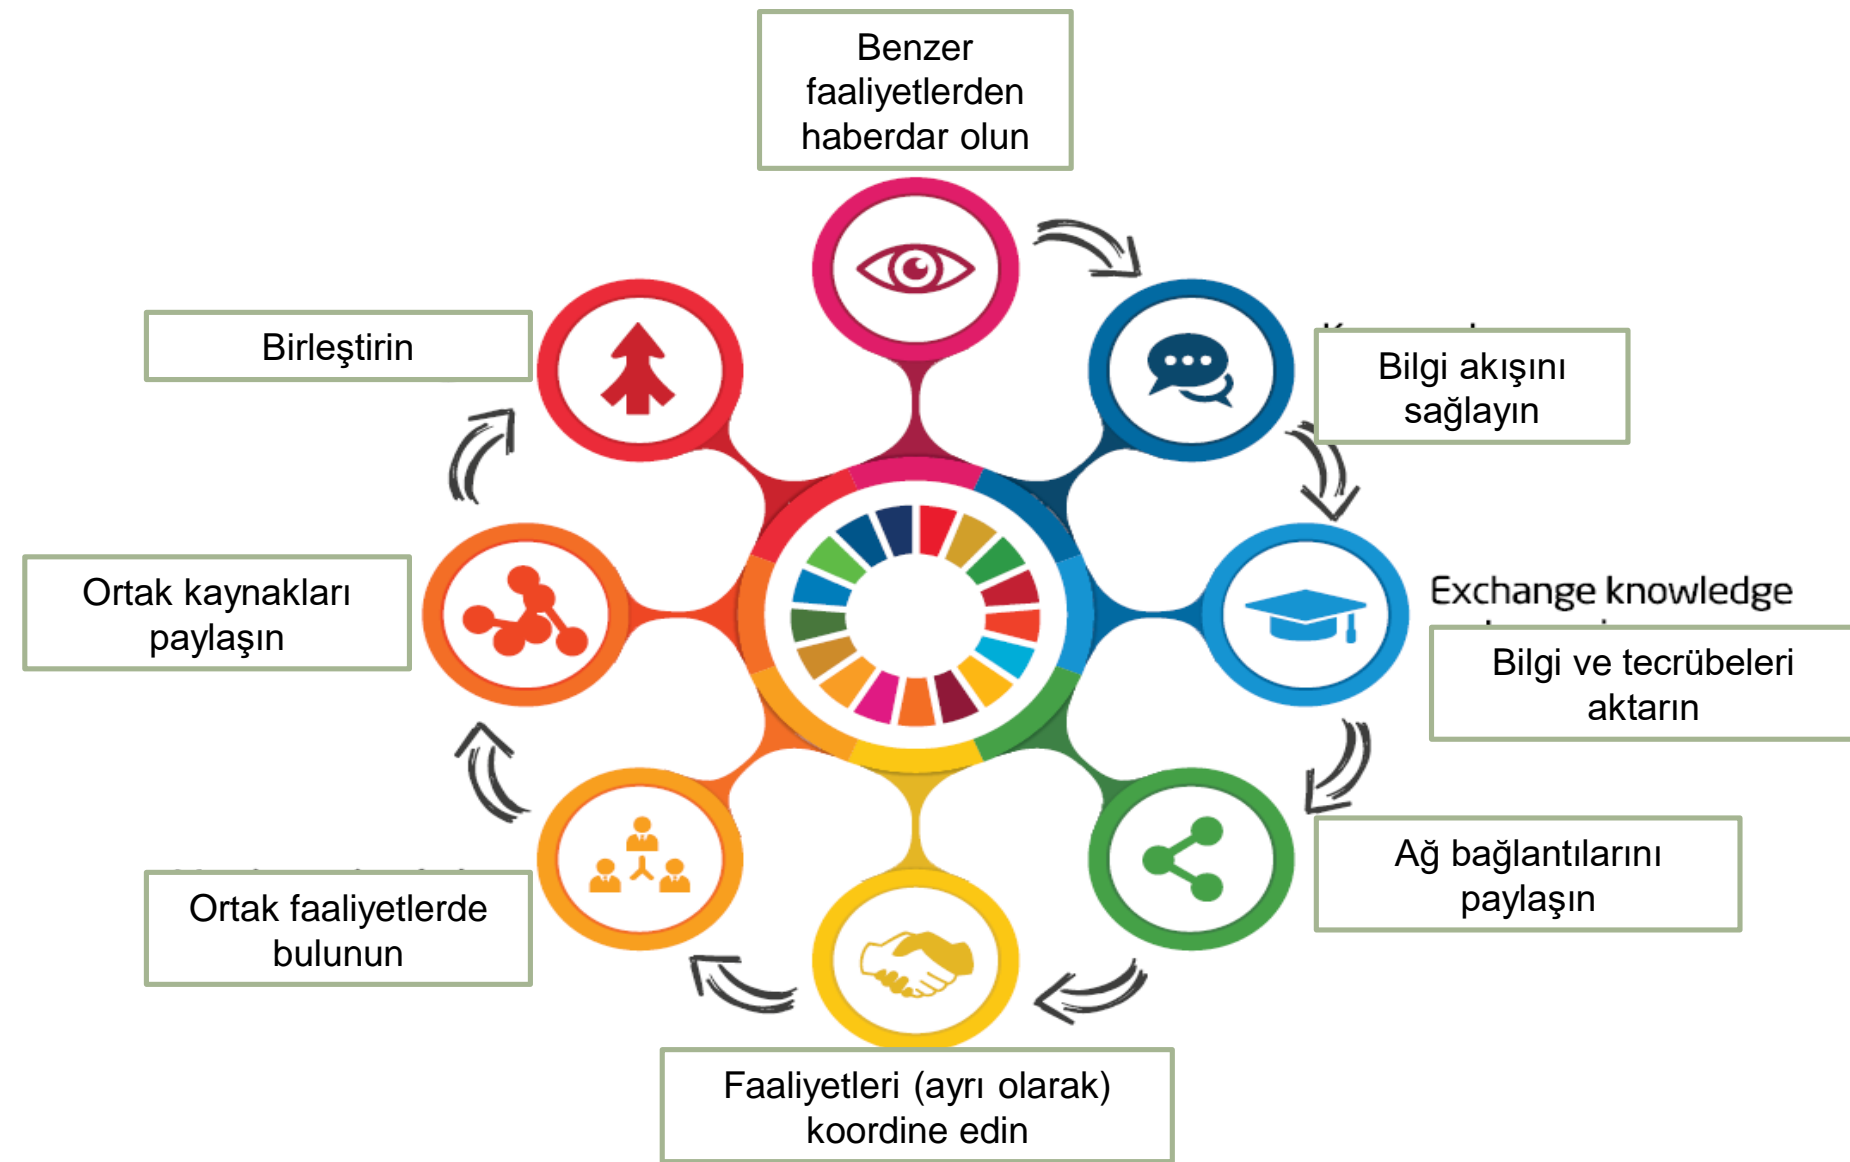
Benzer faaliyetlerden haberdar olun

Bilgi akışını sağlayın

Exchange knowledge

Bilgi ve tecrübeleri aktarın

Ağ bağlantılarını paylaşın

Faaliyetleri (ayrı olarak) koordine edin

Ortak faaliyetlerde bulunun

Ortak kaynakları paylaşın

Birleştirin